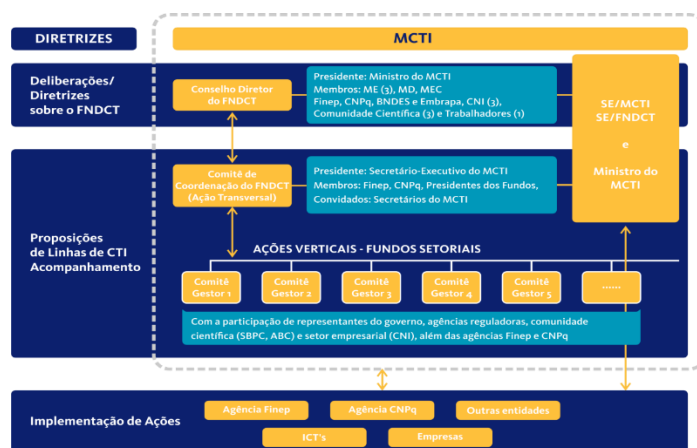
DIRETRIZES

MCTI

Deliberações/ Diretrizes sobre o FNDCT

Conselho Diretor do FNDCT

Presidente: Ministro do MCTI
Membros: ME (3), MD, MEC
Finep, CNPq, BNDES e Embrapa, CNI (3), Comunidade Científica (3) e Trabalhadores (1)

SE/MCTI
SE/FNDCT
e
Ministro do MCTI

Proposições de Linhas de CTI Acompanhamento

Comitê de Coordenação do FNDCT (Ação Transversal)

Presidente: Secretário-Executivo do MCTI
Membros: Finep, CNPq, Presidentes dos Fundos,
Convidados: Secretários do MCTI

AÇÕES VERTICAIS - FUNDOS SETORIAIS

Comitê Gestor 1

Comitê Gestor 2

Comitê Gestor 3

Comitê Gestor 4

Comitê Gestor 5

......

Com a participação de representantes do governo, agências reguladoras, comunidade científica (SBPC, ABC) e setor empresarial (CNI), além das agências Finep e CNPq

Implementação de Ações

Agência Finep

Agência CNPq

Outras entidades

ICT's

Empresas